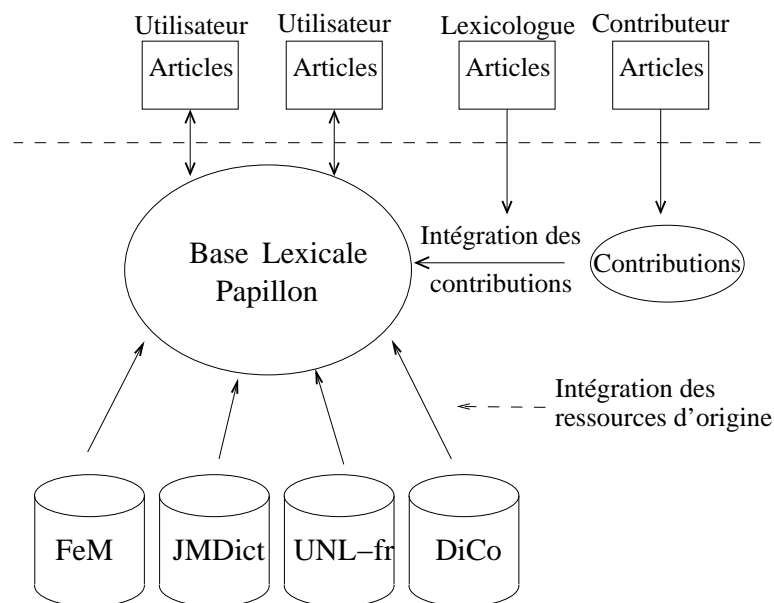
Utilisateur
Articles

Utilisateur
Articles

Lexicologue
Articles

Contributeur
Articles

Base Lexicale Papillon

Intégration des contributions

Contributions

Intégration des ressources d'origine

FeM

JMDict

UNL−fr

DiCo